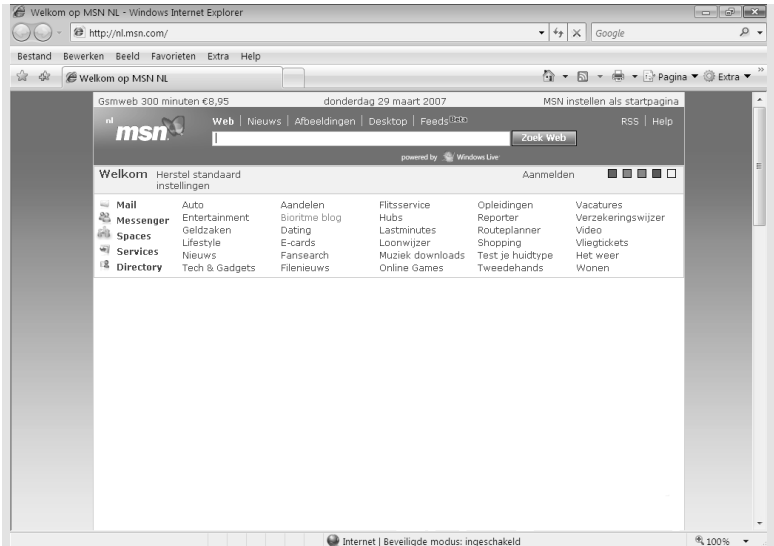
Welkom op MSN NL - Windows Internet Explorer

http://nl.msn.com/

Google

Bestand Bewerken Beeld Favorieten Extra Help

Welkom op MSN NL

Pagina ▼ Extra ▼

Gsmweb 300 minuten €8,95 donderdag 29 maart 2007 MSN instellen als startpagina

nl msn

Web | Nieuws | Afbeeldingen | Desktop | Feeds Beta

RSS | Help

Zoek Web

powered by Windows Live

Welkom Herstel standaard instellingen

Aanmelden

| | | | | | |
|---|---|---|---|---|---|
| Mail | Auto | Aandelen | Flitsservice | Opleidingen | Vacatures |
| Messenger | Entertainment | Bioritme blog | Hubs | Reporter | Verzekeringswijzer |
| Spaces | Geldzaken | Dating | Lastminutes | Routeplanner | Video |
| Services | Lifestyle | E-cards | Loonwijzer | Shopping | Vliegtickets |
| Directory | Nieuws | Fansearch | Muziek downloads | Test je huidtype | Het weer |
| | Tech & Gadgets | Filenieuws | Online Games | Tweedehands | Wonen |

Internet | Beveiligde modus: ingeschakeld

100%